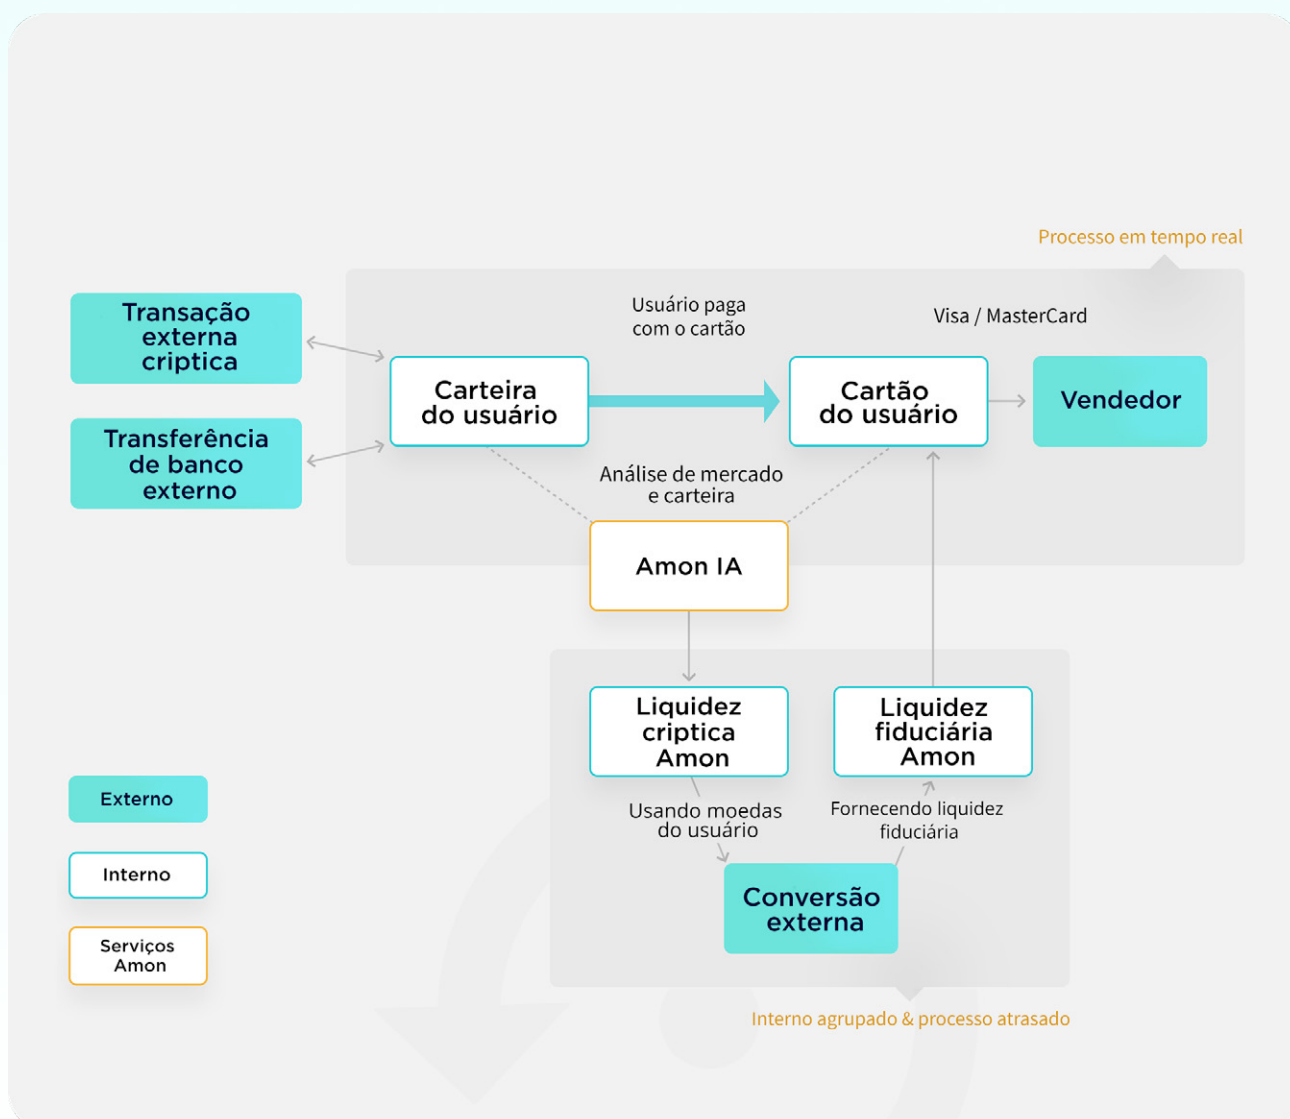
Processo em tempo real

Transação externa criptica

Transferência de banco externo

Usuário paga com o cartão

Visa / MasterCard

Carteira do usuário

Cartão do usuário

Vendedor

Análise de mercado e carteira

Amon IA

Liquidez criptica Amon

Liquidez fiduciária Amon

Usando moedas do usuário

Fornecendo liquidez fiduciária

Conversão externa

Interno agrupado & processo atrasado

Externo

Interno

Serviços Amon